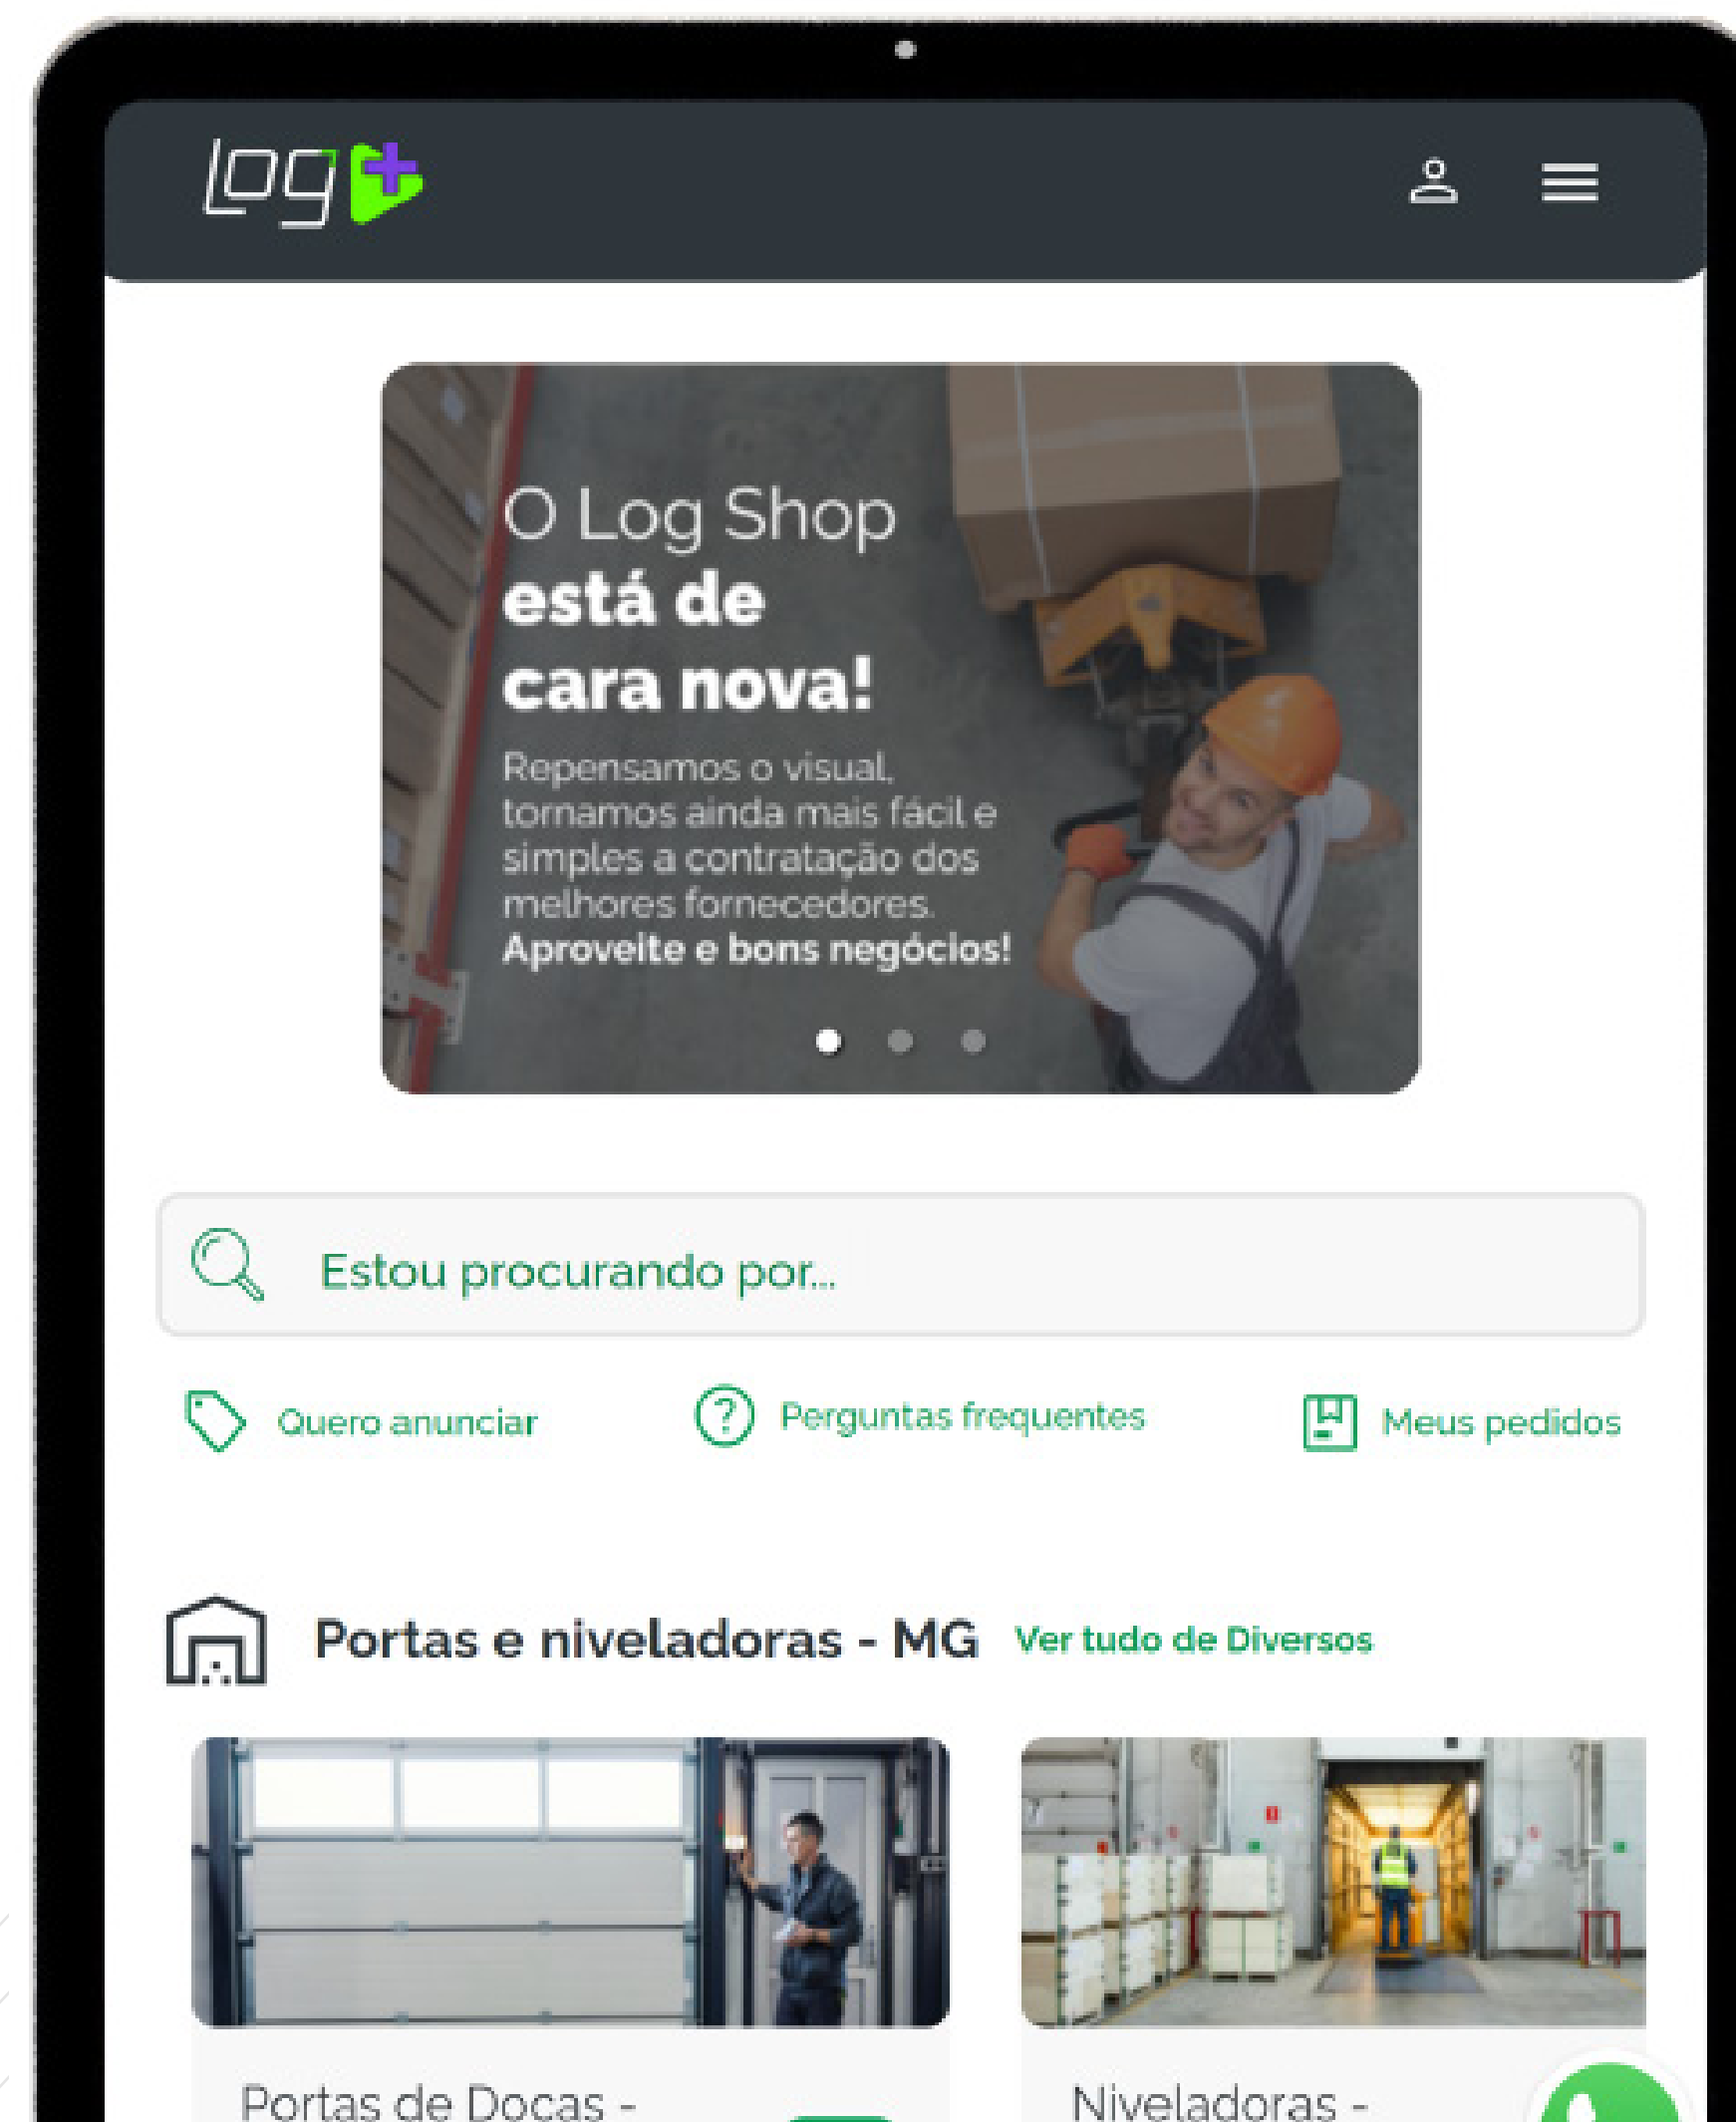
log

O Log Shop
está de
cara nova!

Repensamos o visual, tornamos ainda mais fácil e simples a contratação dos melhores fornecedores.
Aproveite e bons negócios!

Estou procurando por...

Quero anunciar

Perguntas frequentes

Meus pedidos

Portas e niveladoras - MG

Ver tudo de Diversos

Portas de Docas -

Niveladoras -